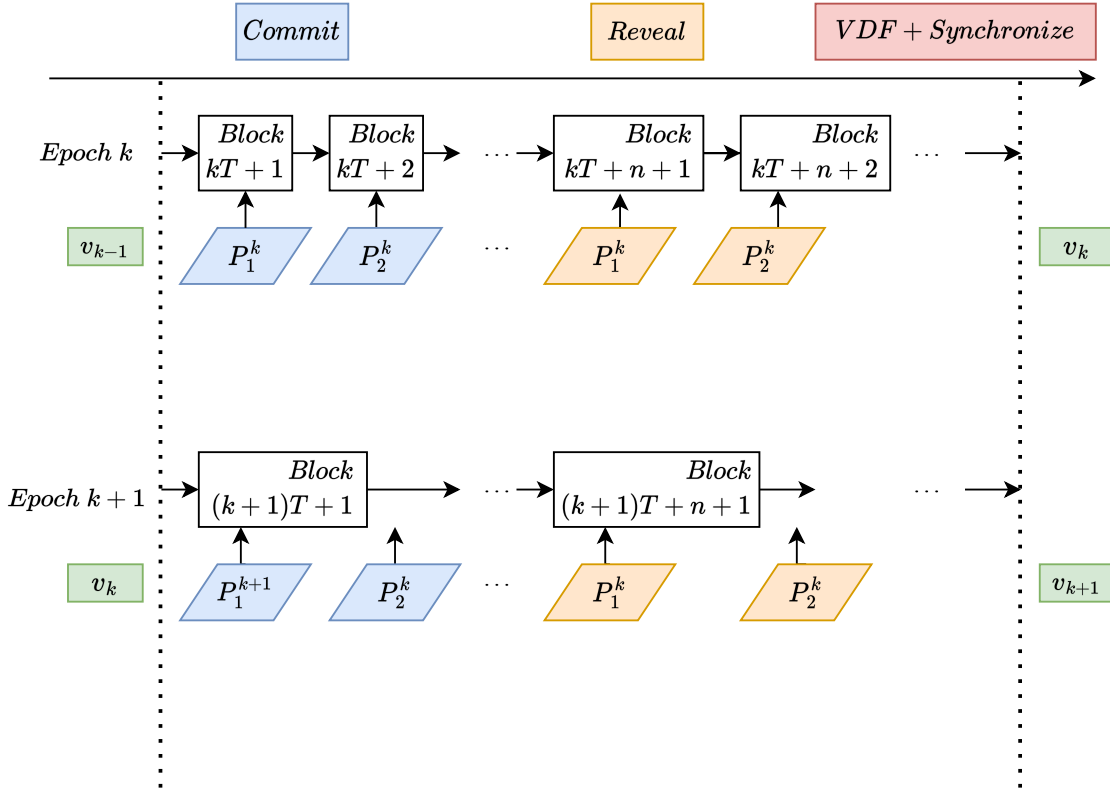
$Commit$

$Reveal$

$VDF + Synchronize$

$Epoch\ k$

$Block$ $kT+1$

$Block$ $kT+2$

$\cdots$

$Block$ $kT+n+1$

$Block$ $kT+n+2$

$\cdots$

$v_{k-1}$

$P_1^k$

$P_2^k$

$\cdots$

$P_1^k$

$P_2^k$

$v_k$

$Epoch\ k+1$

$Block$ $(k+1)T+1$

$\cdots$

$Block$ $(k+1)T+n+1$

$\cdots$

$v_k$

$P_1^{k+1}$

$P_2^k$

$\cdots$

$P_1^k$

$P_2^k$

$v_{k+1}$